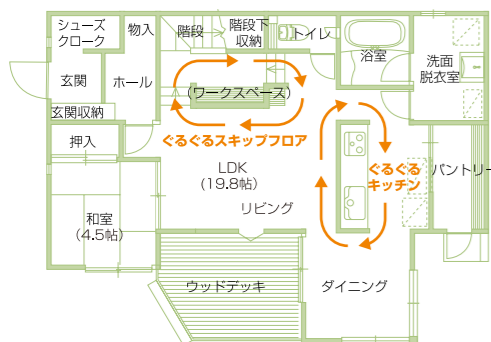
シューズクローク
物入
階段
階段下収納
トイレ
浴室
洗面脱衣室
玄関
ホール
（ワークスペース）
玄関収納
ぐるぐるスキップフロア
押入
ぐるぐるキッチン
パントリー
LDK
（19.8帖）
リビング
和室
（4.5帖）
ウッドデッキ
ダイニング